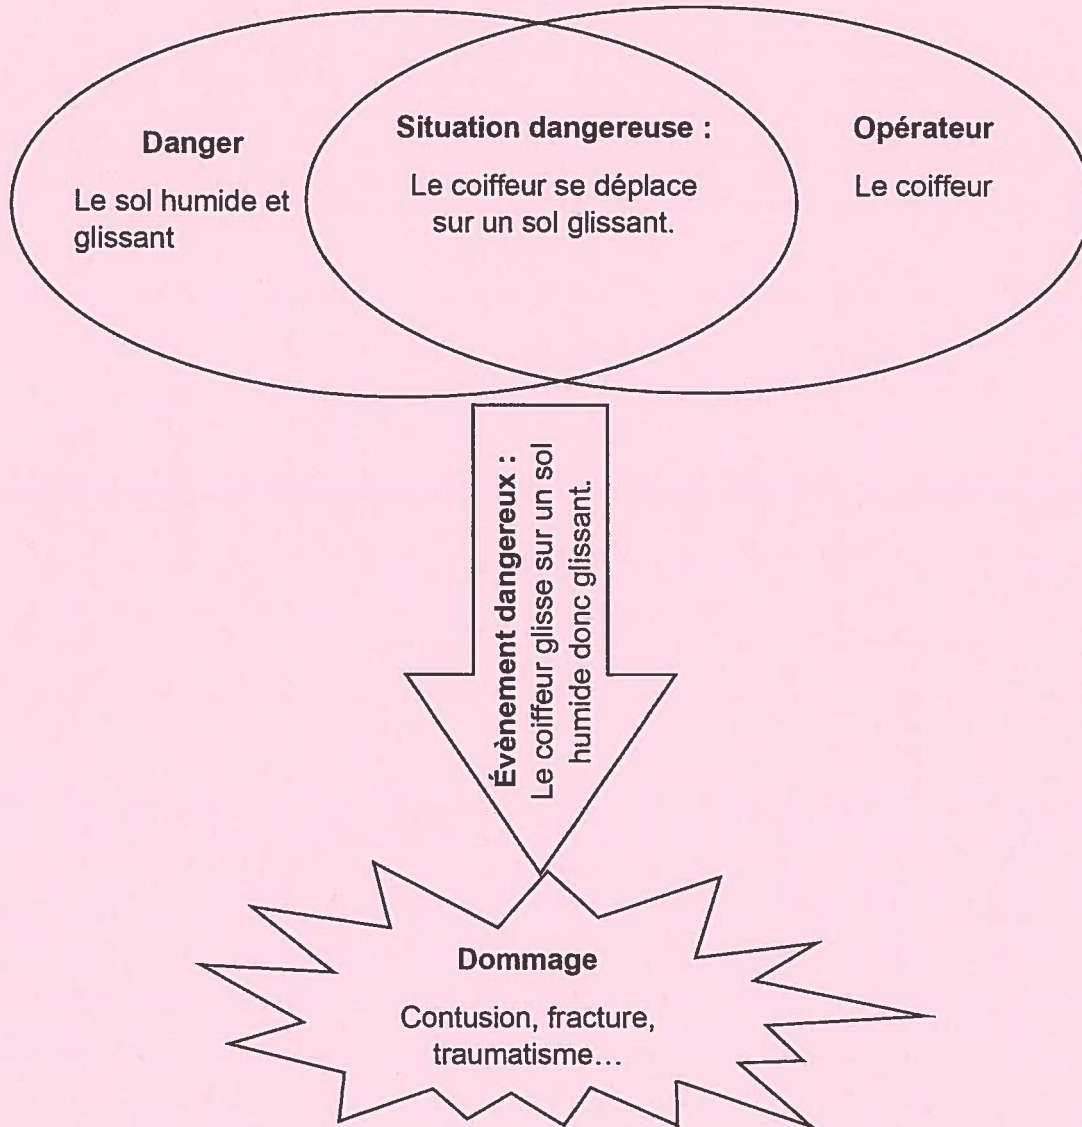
Danger

Le sol humide et glissant

Situation dangereuse :

Le coiffeur se déplace sur un sol glissant.

Opérateur

Le coiffeur

Évènement dangereux :
Le coiffeur glisse sur un sol humide donc glissant.

Dommage

Contusion, fracture, traumatisme…